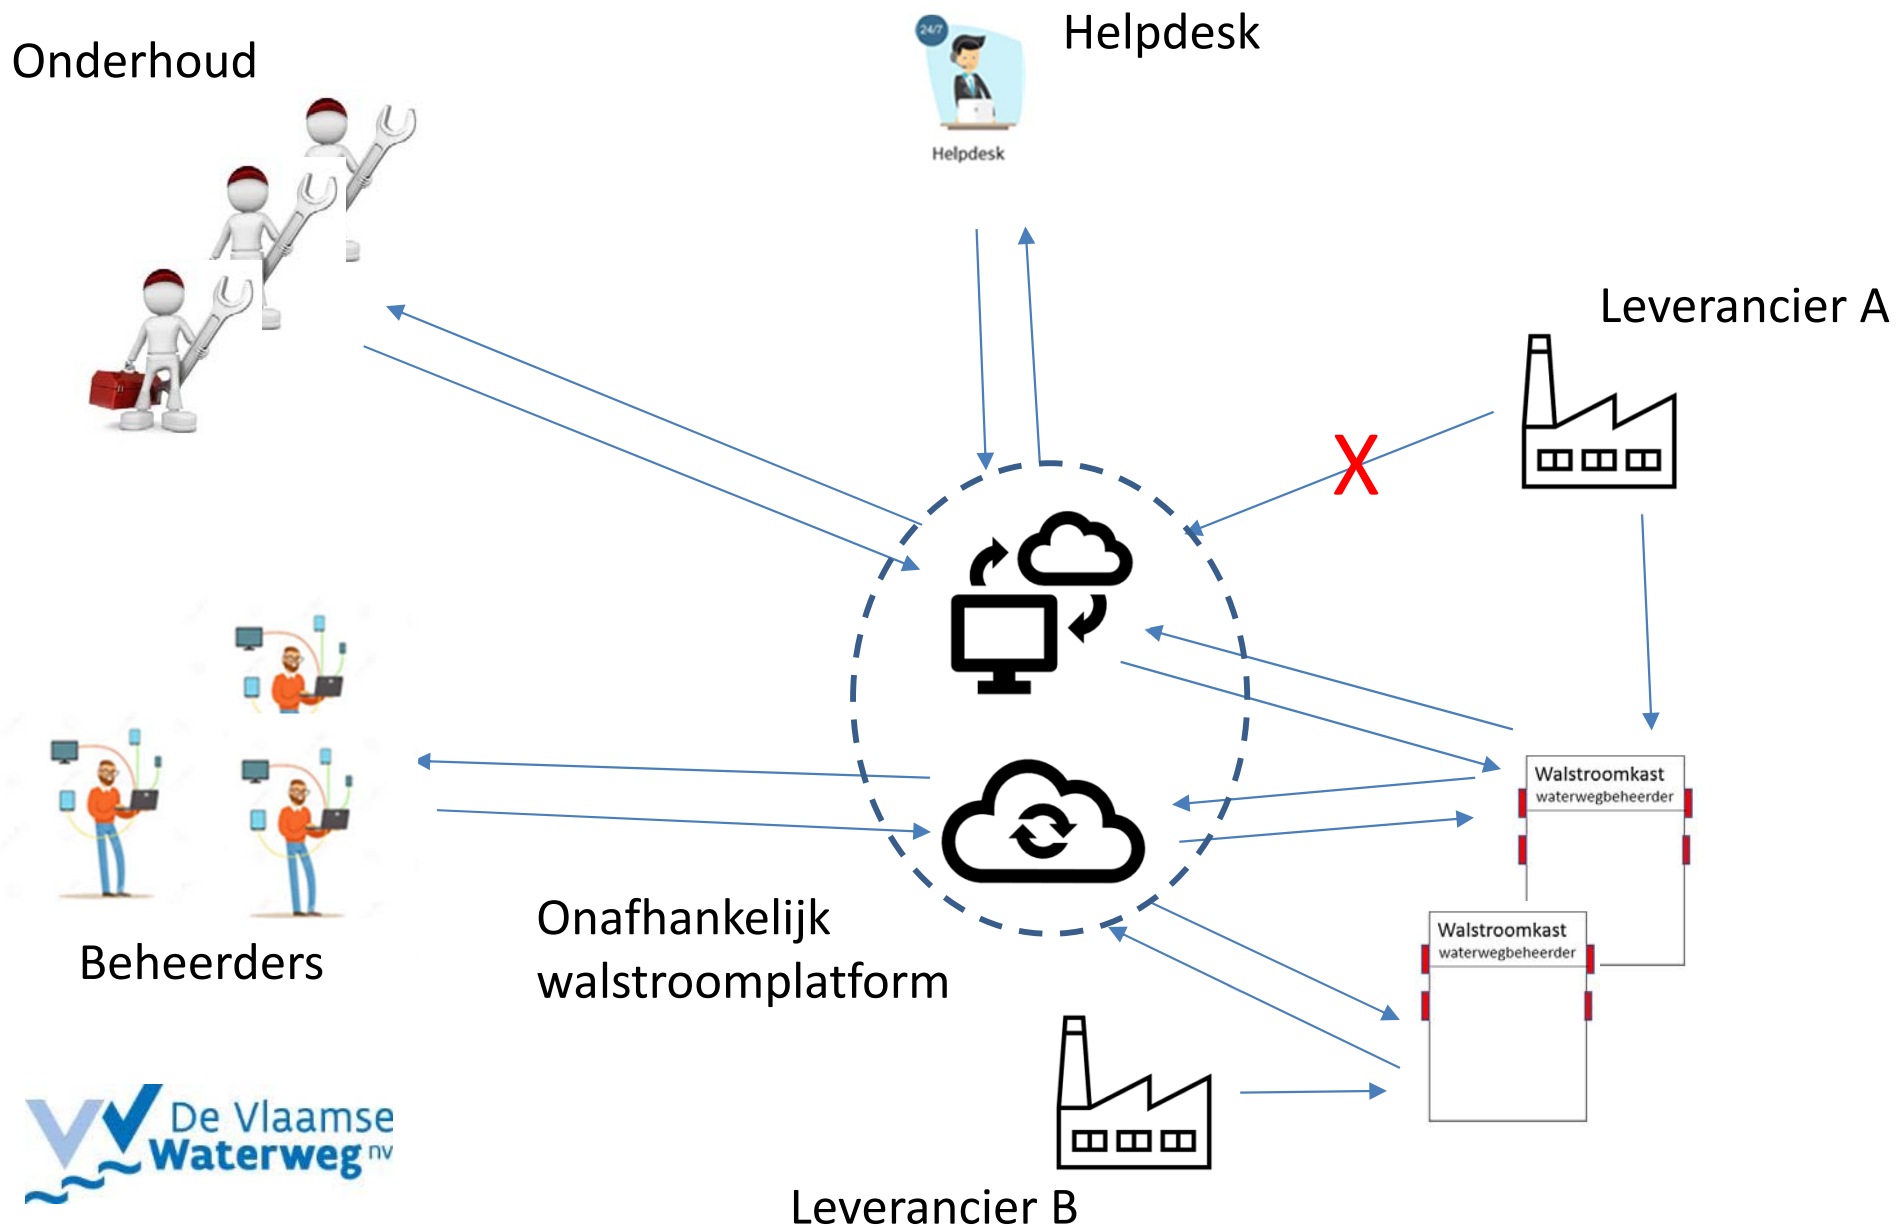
Onderhoud

24/7

Helpdesk

Helpdesk

Leverancier A

X

Walstroomkast
waterwegbeheerder

Walstroomkast
waterwegbeheerder

Beheerders

Onafhankelijk walstroomplatform

De Vlaamse Waterweg nv

Leverancier B